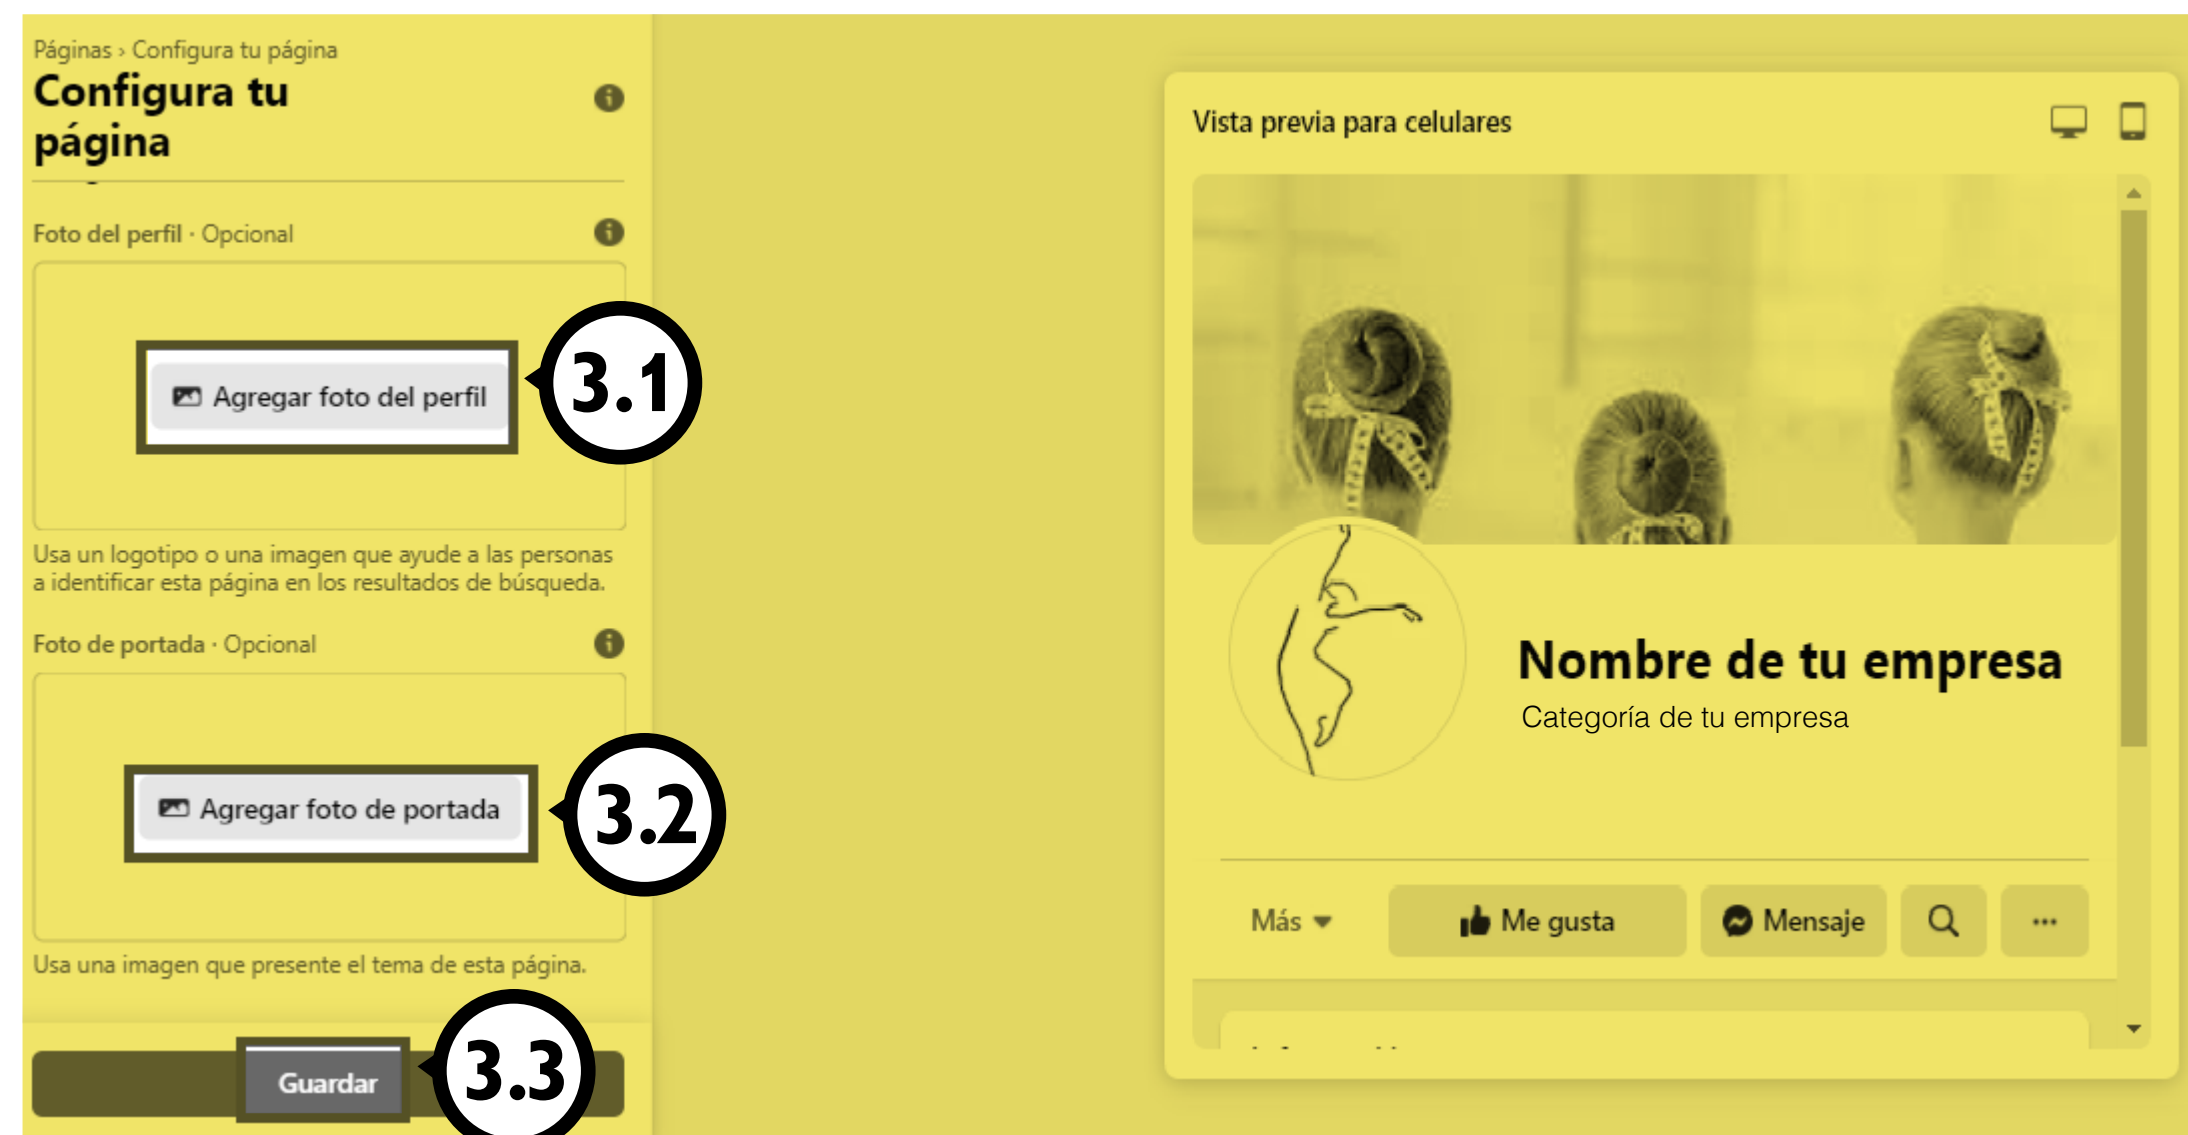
Páginas › Configura tu página
Configura tu página

Foto del perfil · Opcional

Agregar foto del perfil

3.1

Usa un logotipo o una imagen que ayude a las personas a identificar esta página en los resultados de búsqueda.

Foto de portada · Opcional

Agregar foto de portada

3.2

Usa una imagen que presente el tema de esta página.

Guardar

3.3

Vista previa para celulares

Nombre de tu empresa
Categoría de tu empresa

Más
Me gusta
Mensaje
...